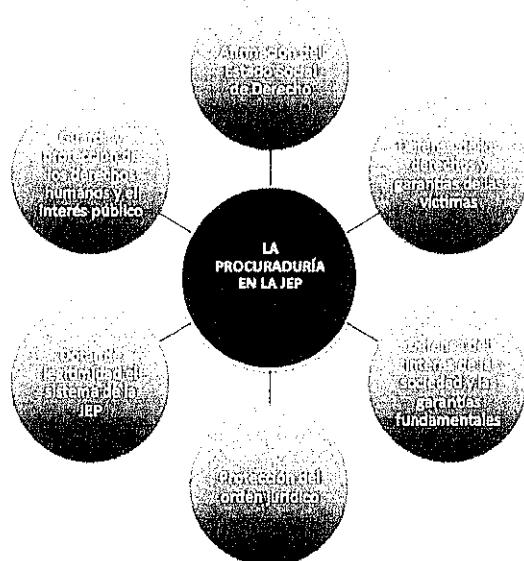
LA PROCURADURÍA EN LA JEP

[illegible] del Estado Social de Derecho

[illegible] de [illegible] y garantías de las víctimas

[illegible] del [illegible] de la sociedad y las garantías fundamentales

Protección del orden jurídico

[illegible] el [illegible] del sistema de la JEP

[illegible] y protección de los derechos humanos y el interés público